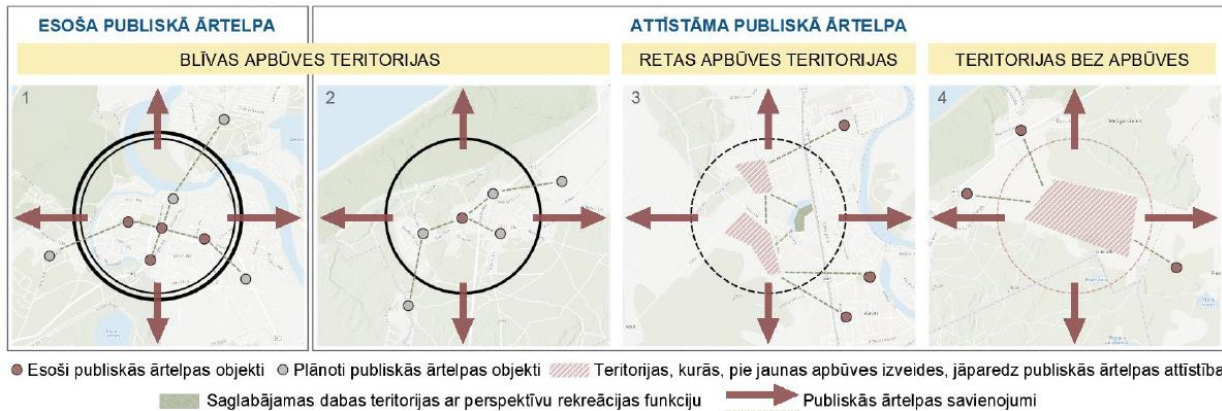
ESOŠA PUBLISKĀ ĀRTELPA

ATTĪSTĀMA PUBLISKĀ ĀRTELPA

BLĪVAS APBŪVES TERITORIJAS

RETAS APBŪVES TERITORIJAS

TERITORIJAS BEZ APBŪVES

1

2

3

4

Esoši publiskās ārtelpas objekti Plānoti publiskās ārtelpas objekti Teritorijas, kurās, pie jaunas apbūves izveides, jāparedz publiskās ārtelpas attīstība

Saglabājamas dabas teritorijas ar perspektīvu rekreācijas funkciju Publiskās ārtelpas savienojumi